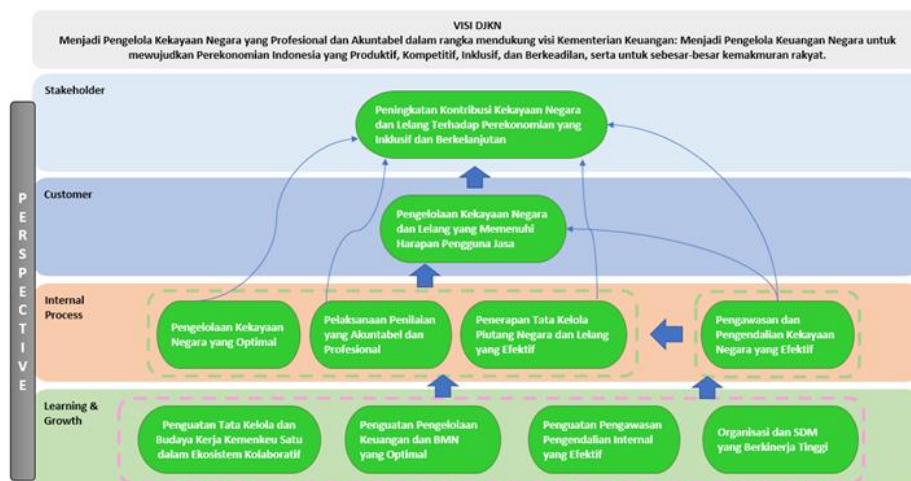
VISI DJKN
Menjadi Pengelola Kekayaan Negara yang Profesional dan Akuntabel dalam rangka mendukung visi Kementerian Keuangan: Menjadi Pengelola Keuangan Negara untuk mewujudkan Perekonomian Indonesia yang Produktif, Kompetitif, Inklusif, dan Berkeadilan, serta untuk sebesar-besar kemakmuran rakyat.

PERSPECTIVE

Stakeholder

Peningkatan Kontribusi Kekayaan Negara dan Lelang Terhadap Perekonomian yang Inklusif dan Berkelanjutan

Customer

Pengelolaan Kekayaan Negara dan Lelang yang Memenuhi Harapan Pengguna Jasa

Internal Process

Pengelolaan Kekayaan Negara yang Optimal

Pelaksanaan Penilaian yang Akuntabel dan Profesional

Penerapan Tata Kelola Piutang Negara dan Lelang yang Efektif

Pengawasan dan Pengendalian Kekayaan Negara yang Efektif

Learning & Growth

Penguatan Tata Kelola dan Budaya Kerja Kemenkeu Satu dalam Ekosistem Kolaboratif

Penguatan Pengelolaan Keuangan dan BMN yang Optimal

Penguatan Pengawasan Pengendalian Internal yang Efektif

Organisasi dan SDM yang Berkinerja Tinggi